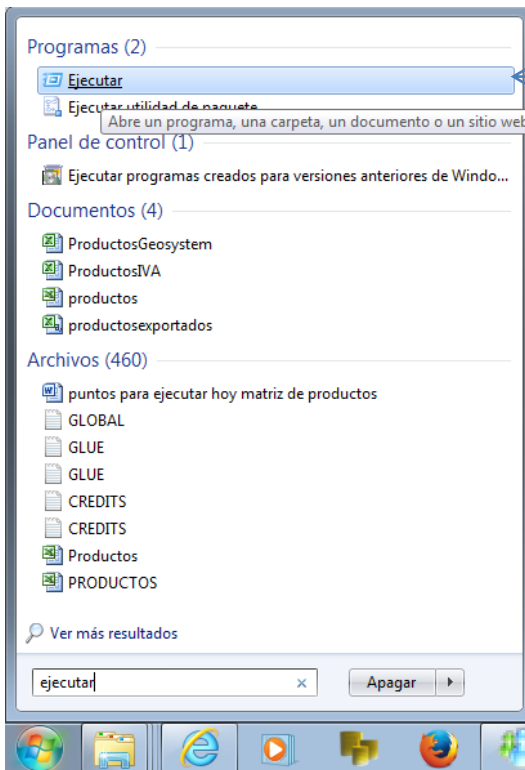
Programas (2)

Ejecutar

Ejecutar utilidad de paquete

Abre un programa, una carpeta, un documento o un sitio web

Panel de control (1)

Ejecutar programas creados para versiones anteriores de Windo...

Documentos (4)

ProductosGeosystem

ProductosIVA

productos

productosexportados

Archivos (460)

puntos para ejecutar hoy matriz de productos

GLOBAL

GLUE

GLUE

CREDITS

CREDITS

Productos

PRODUCTOS

Ver más resultados

ejecutar

Apagar